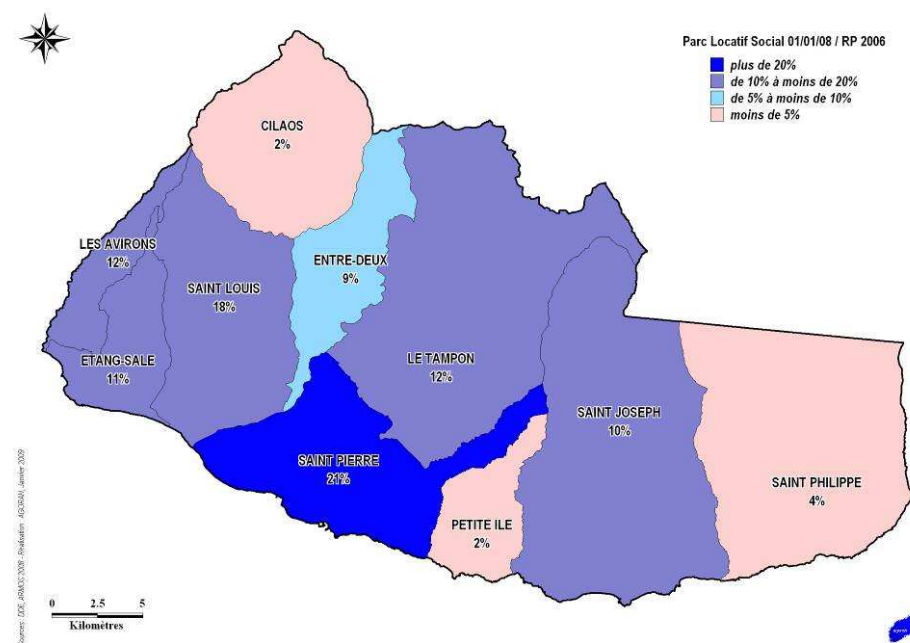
Parc Locatif Social 01/01/08 / RP 2006
plus de 20%
de 10% à moins de 20%
de 5% à moins de 10%
moins de 5%

CILAOS
2%

LES AVIRONS
12%

SAINT LOUIS
18%

ENTRE-DEUX
9%

ETANG-SALE
11%

LE TAMPON
12%

SAINT JOSEPH
10%

SAINT PIERRE
21%

SAINT PHILIPPE
4%

PETITE ILE
2%

0 2.5 5
Kilomètres

Sources : DDE, ARMOS 2008 - Réalisation : AGORAH, Janvier 2009